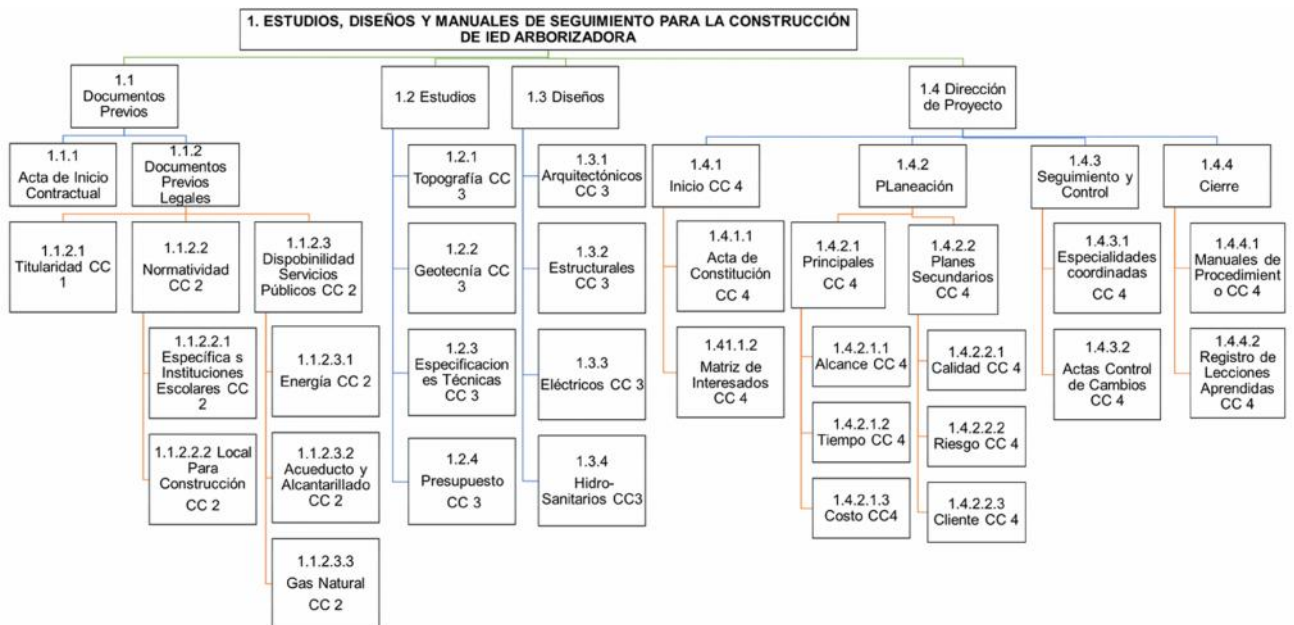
1. ESTUDIOS, DISEÑOS Y MANUALES DE SEGUIMIENTO PARA LA CONSTRUCCIÓN DE IED ARBORIZADORA

1.1 Documentos Previos

1.1.1 Acta de Inicio Contractual

1.1.2 Documentos Previos Legales

1.1.2.1 Titularidad CC 1

1.1.2.2 Normatividad CC 2

1.1.2.2.1 Específica s Instituciones Escolares CC 2

1.1.2.2.2 Local Para Construcción CC 2

1.1.2.3 Dispobinilidad Servicios Públicos CC 2

1.1.2.3.1 Energía CC 2

1.1.2.3.2 Acueducto y Alcantarillado CC 2

1.1.2.3.3 Gas Natural CC 2

1.2 Estudios

1.2.1 Topografía CC 3

1.2.2 Geotecnía CC 3

1.2.3 Especificaciones Técnicas CC 3

1.2.4 Presupuesto CC 3

1.3 Diseños

1.3.1 Arquitectónicos CC 3

1.3.2 Estructurales CC 3

1.3.3 Eléctricos CC 3

1.3.4 Hidro-Sanitarios CC3

1.4 Dirección de Proyecto

1.4.1 Inicio CC 4

1.4.1.1 Acta de Constitución CC 4

1.41.1.2 Matriz de Interesados CC 4

1.4.2 PLaneación

1.4.2.1 Principales CC 4

1.4.2.1.1 Alcance CC 4

1.4.2.1.2 Tiempo CC 4

1.4.2.1.3 Costo CC4

1.4.2.2 Planes Secundarios CC 4

1.4.2.2.1 Calidad CC 4

1.4.2.2.2 Riesgo CC 4

1.4.2.2.3 Cliente CC 4

1.4.3 Seguimiento y Control

1.4.3.1 Especialidades coordinadas CC 4

1.4.3.2 Actas Control de Cambios CC 4

1.4.4 Cierre

1.4.4.1 Manuales de Procedimiento CC 4

1.4.4.2 Registro de Lecciones Aprendidas CC 4